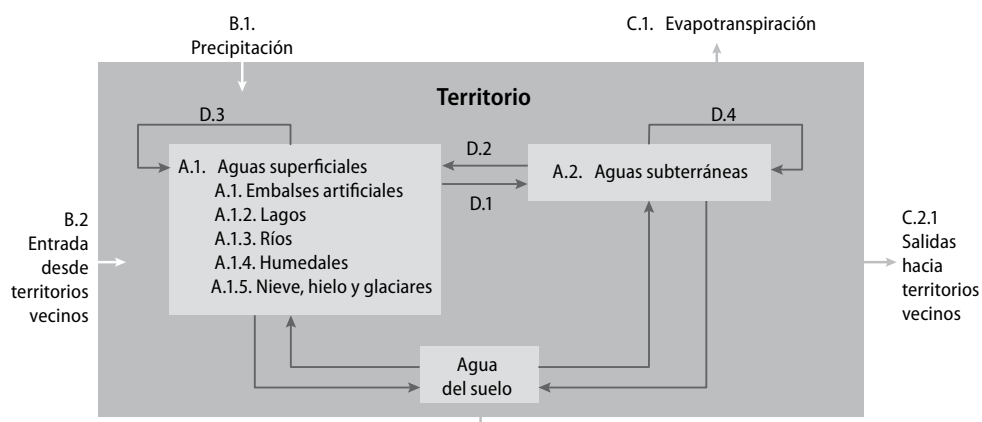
B.1. Precipitación

C.1. Evapotranspiración

Territorio

D.3

D.4

D.2

D.1

A.1. Aguas superficiales
A.1. Embalses artificiales
A.1.2. Lagos
A.1.3. Ríos
A.1.4. Humedales
A.1.5. Nieve, hielo y glaciares

A.2. Aguas subterráneas

B.2 Entrada desde territorios vecinos

C.2.1 Salidas hacia territorios vecinos

Agua del suelo